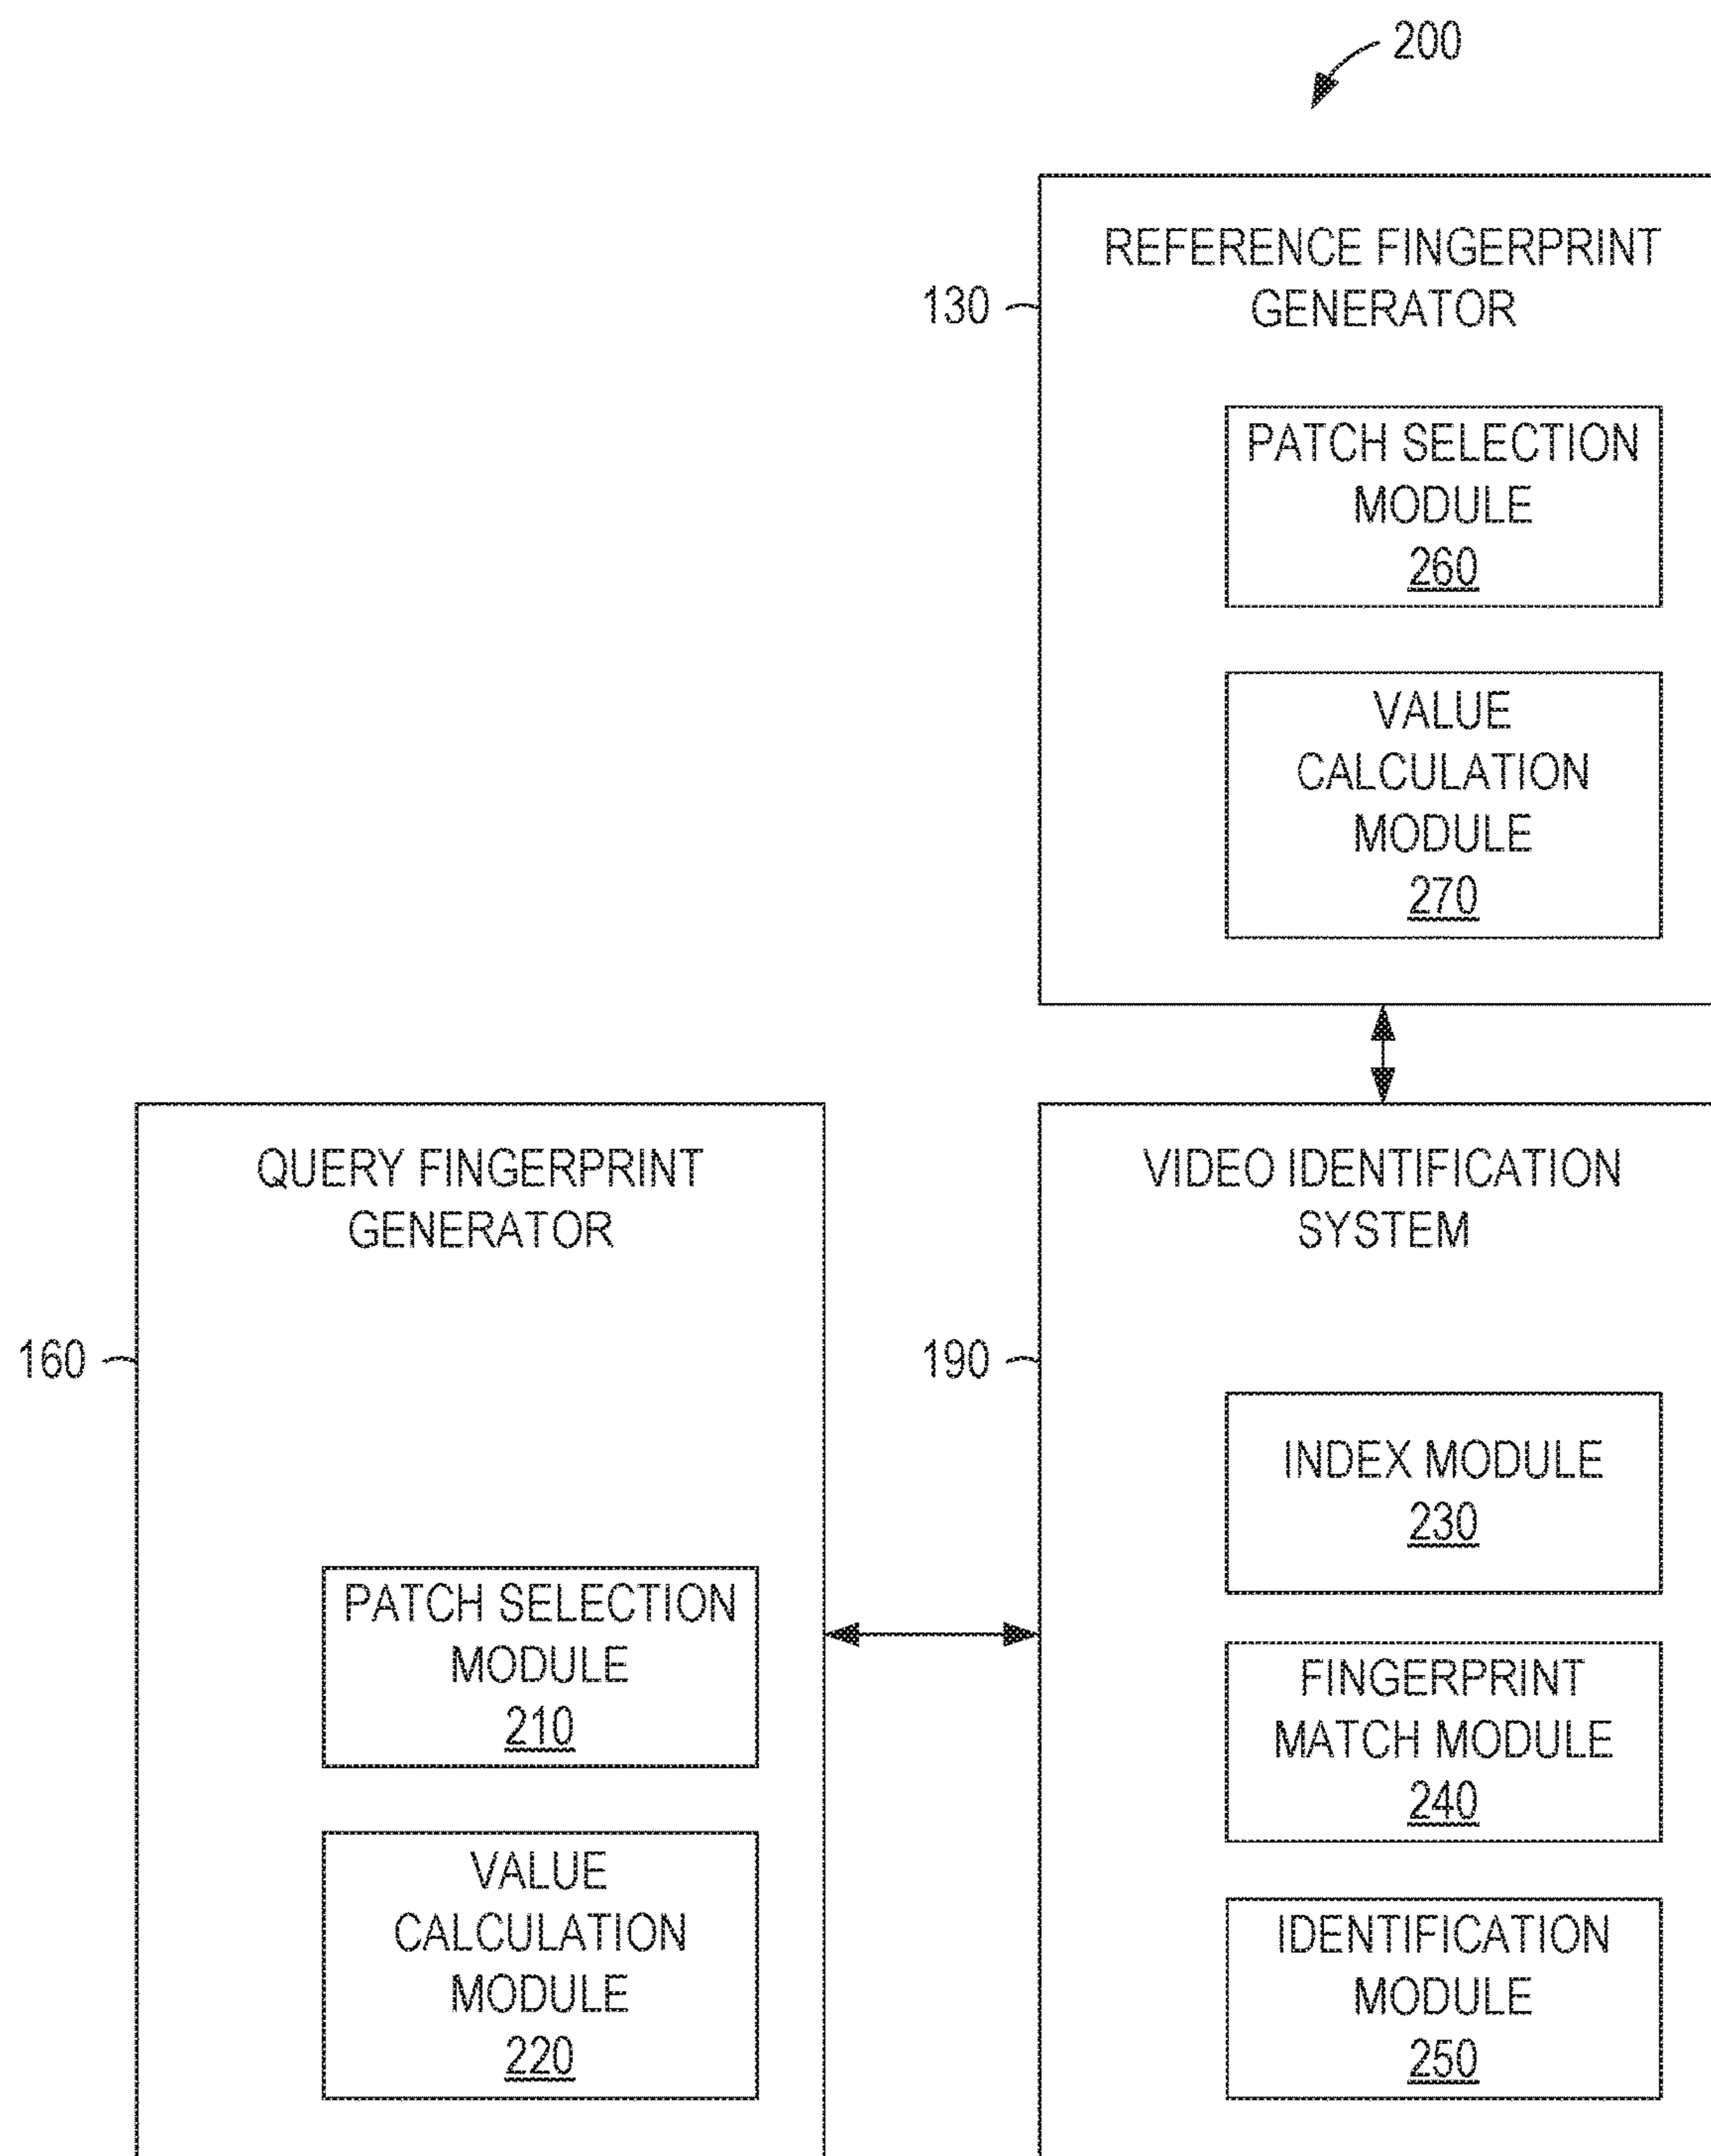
200

130
REFERENCE FINGERPRINT GENERATOR

PATCH SELECTION MODULE
260

VALUE CALCULATION MODULE
270

160
QUERY FINGERPRINT GENERATOR

PATCH SELECTION MODULE
210

VALUE CALCULATION MODULE
220

190
VIDEO IDENTIFICATION SYSTEM

INDEX MODULE
230

FINGERPRINT MATCH MODULE
240

IDENTIFICATION MODULE
250